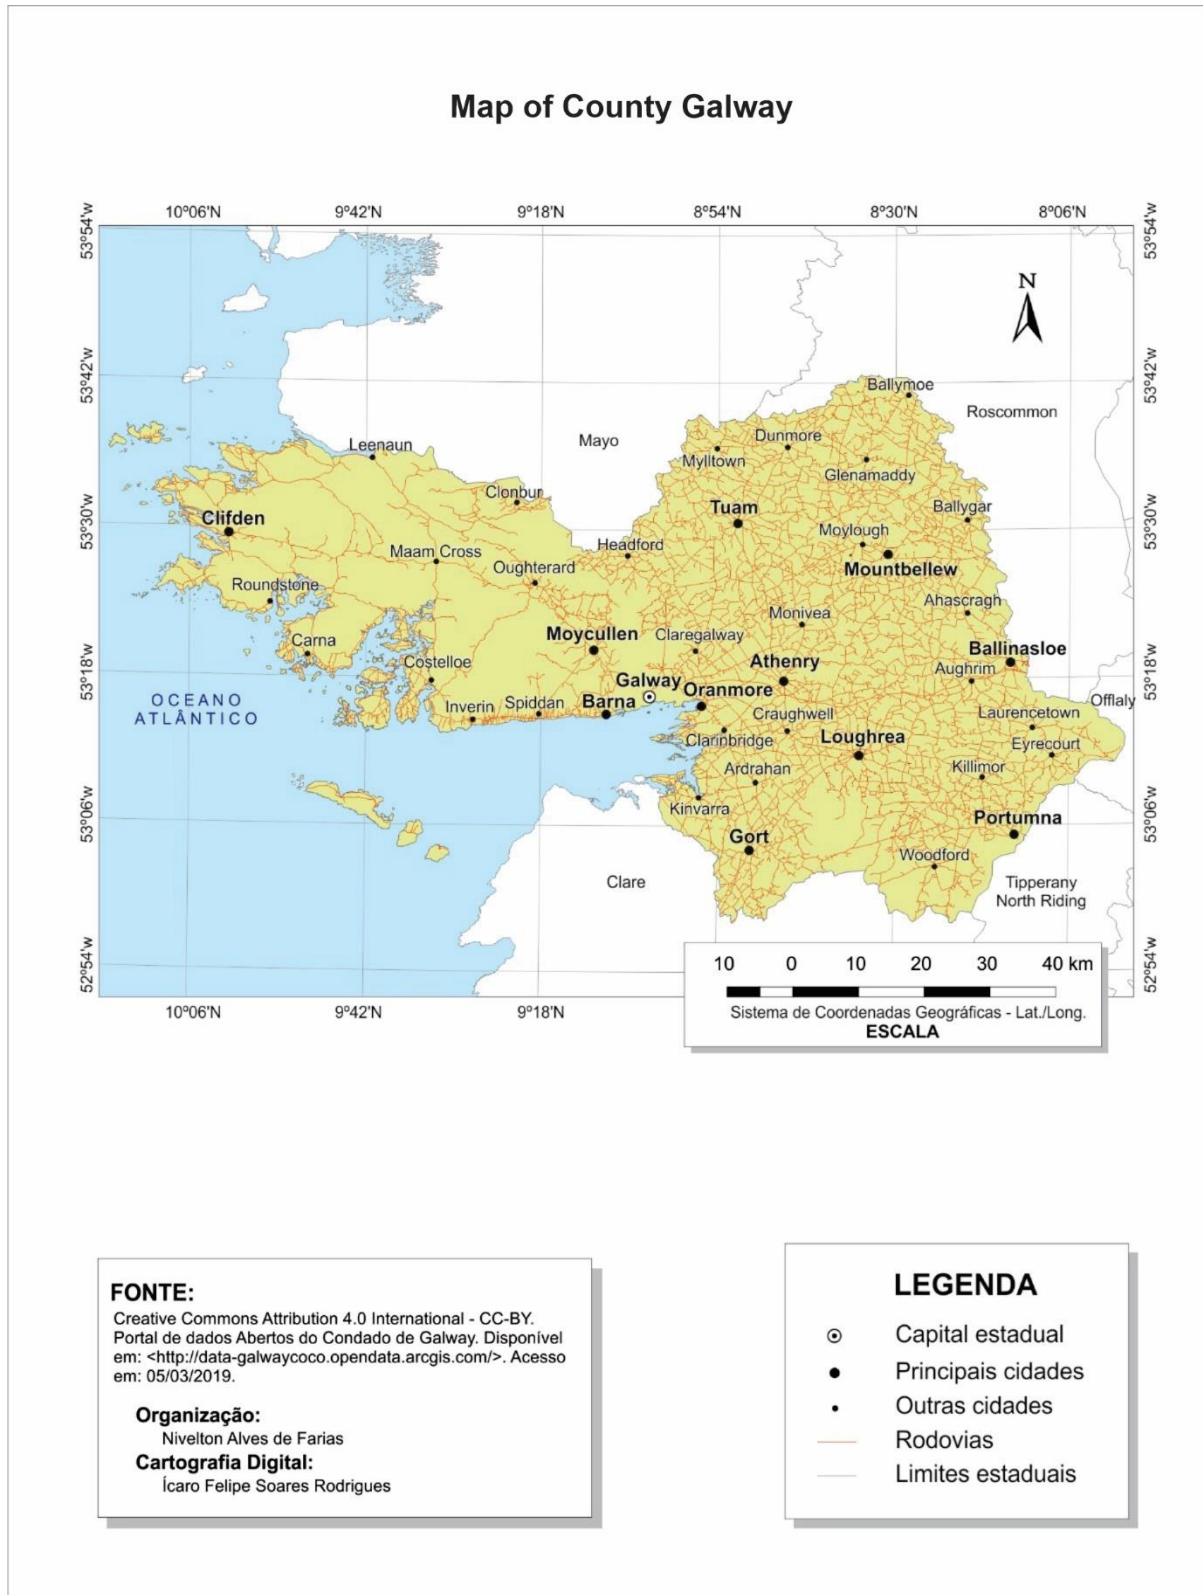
Map of County Galway

10º06'N 9º42'N 9º18'N 8º54'N 8º30'N 8º06'N

53º54'W 53º42'W 53º30'W 53º18'W 53º06'W 52º54'W

53º54'W 53º42'W 53º30'W 53º18'W 53º06'W 52º54'W

N

Ballymoe
Roscommon
Leenaun
Mayo
Dunmore
Mylltown
Glenamaddy
Clonbur
Clifden
Tuam
Ballygar
Moylough
Headford
Maam Cross
Mountbellew
Oughterard
Roundstone
Ahascragh
Monivea
Moycullen
Claregalway
Carna
Ballinasloe
Athenry
Costelloe
Aughrim
Galway
Oranmore
OCEANO ATLÂNTICO
Offlaly
Inverin
Spiddan
Barna
Craughwell
Laurencetown
Clarinbridge
Loughrea
Eyrecourt
Ardrahan
Killimor
Kinvarra
Portumna
Gort
Woodford
Clare
Tipperany North Riding

10 0 10 20 30 40 km
Sistema de Coordenadas Geográficas - Lat./Long.
ESCALA

10º06'N 9º42'N 9º18'N

FONTE:
Creative Commons Attribution 4.0 International - CC-BY. Portal de dados Abertos do Condado de Galway. Disponível em: <http://data-galwaycoco.opendata.arcgis.com/>. Acesso em: 05/03/2019.

Organização:
Nivelton Alves de Farias
Cartografia Digital:
Ícaro Felipe Soares Rodrigues

LEGENDA
Capital estadual
Principais cidades
Outras cidades
Rodovias
Limites estaduais